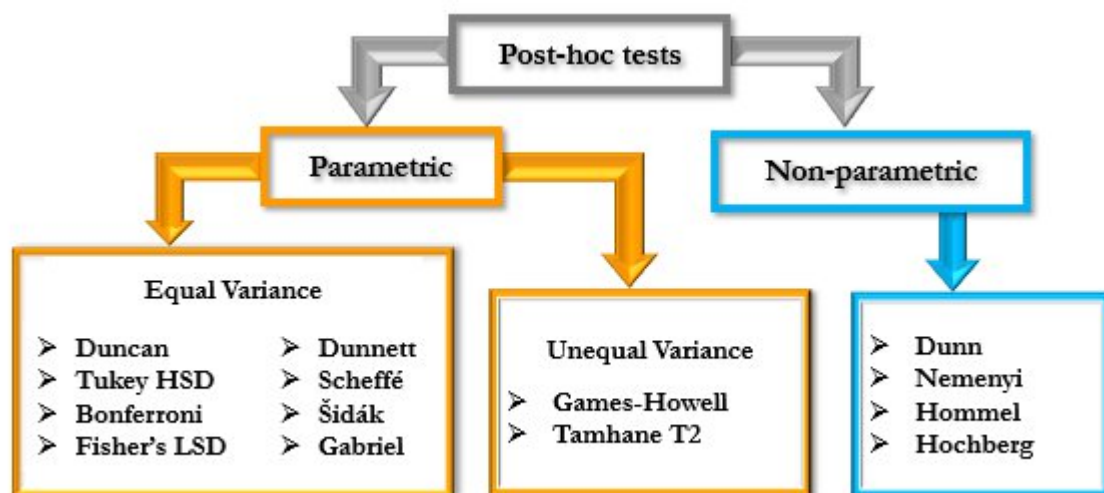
Post-hoc tests

Parametric

Non-parametric

Equal Variance

➢ Duncan
➢ Tukey HSD
➢ Bonferroni
➢ Fisher's LSD

➢ Dunnett
➢ Scheffé
➢ Šidák
➢ Gabriel

Unequal Variance

➢ Games-Howell
➢ Tamhane T2

➢ Dunn
➢ Nemenyi
➢ Hommel
➢ Hochberg